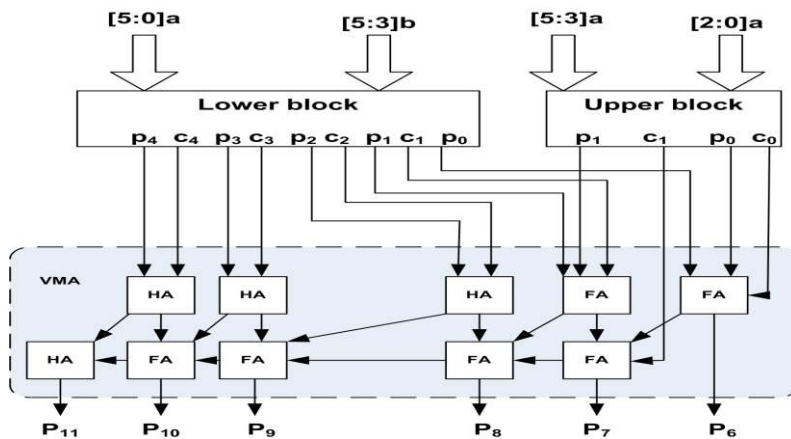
[5:0]a
[5:3]b
[5:3]a
[2:0]a
Lower block
$p_4$ $c_4$ $p_3$ $c_3$ $p_2$ $c_2$ $p_1$ $c_1$ $p_0$
Upper block
$p_1$ $c_1$ $p_0$ $c_0$
VMA
HA
HA
HA
FA
FA
HA
FA
FA
FA
FA
$P_{11}$
$P_{10}$
$P_9$
$P_8$
$P_7$
$P_6$